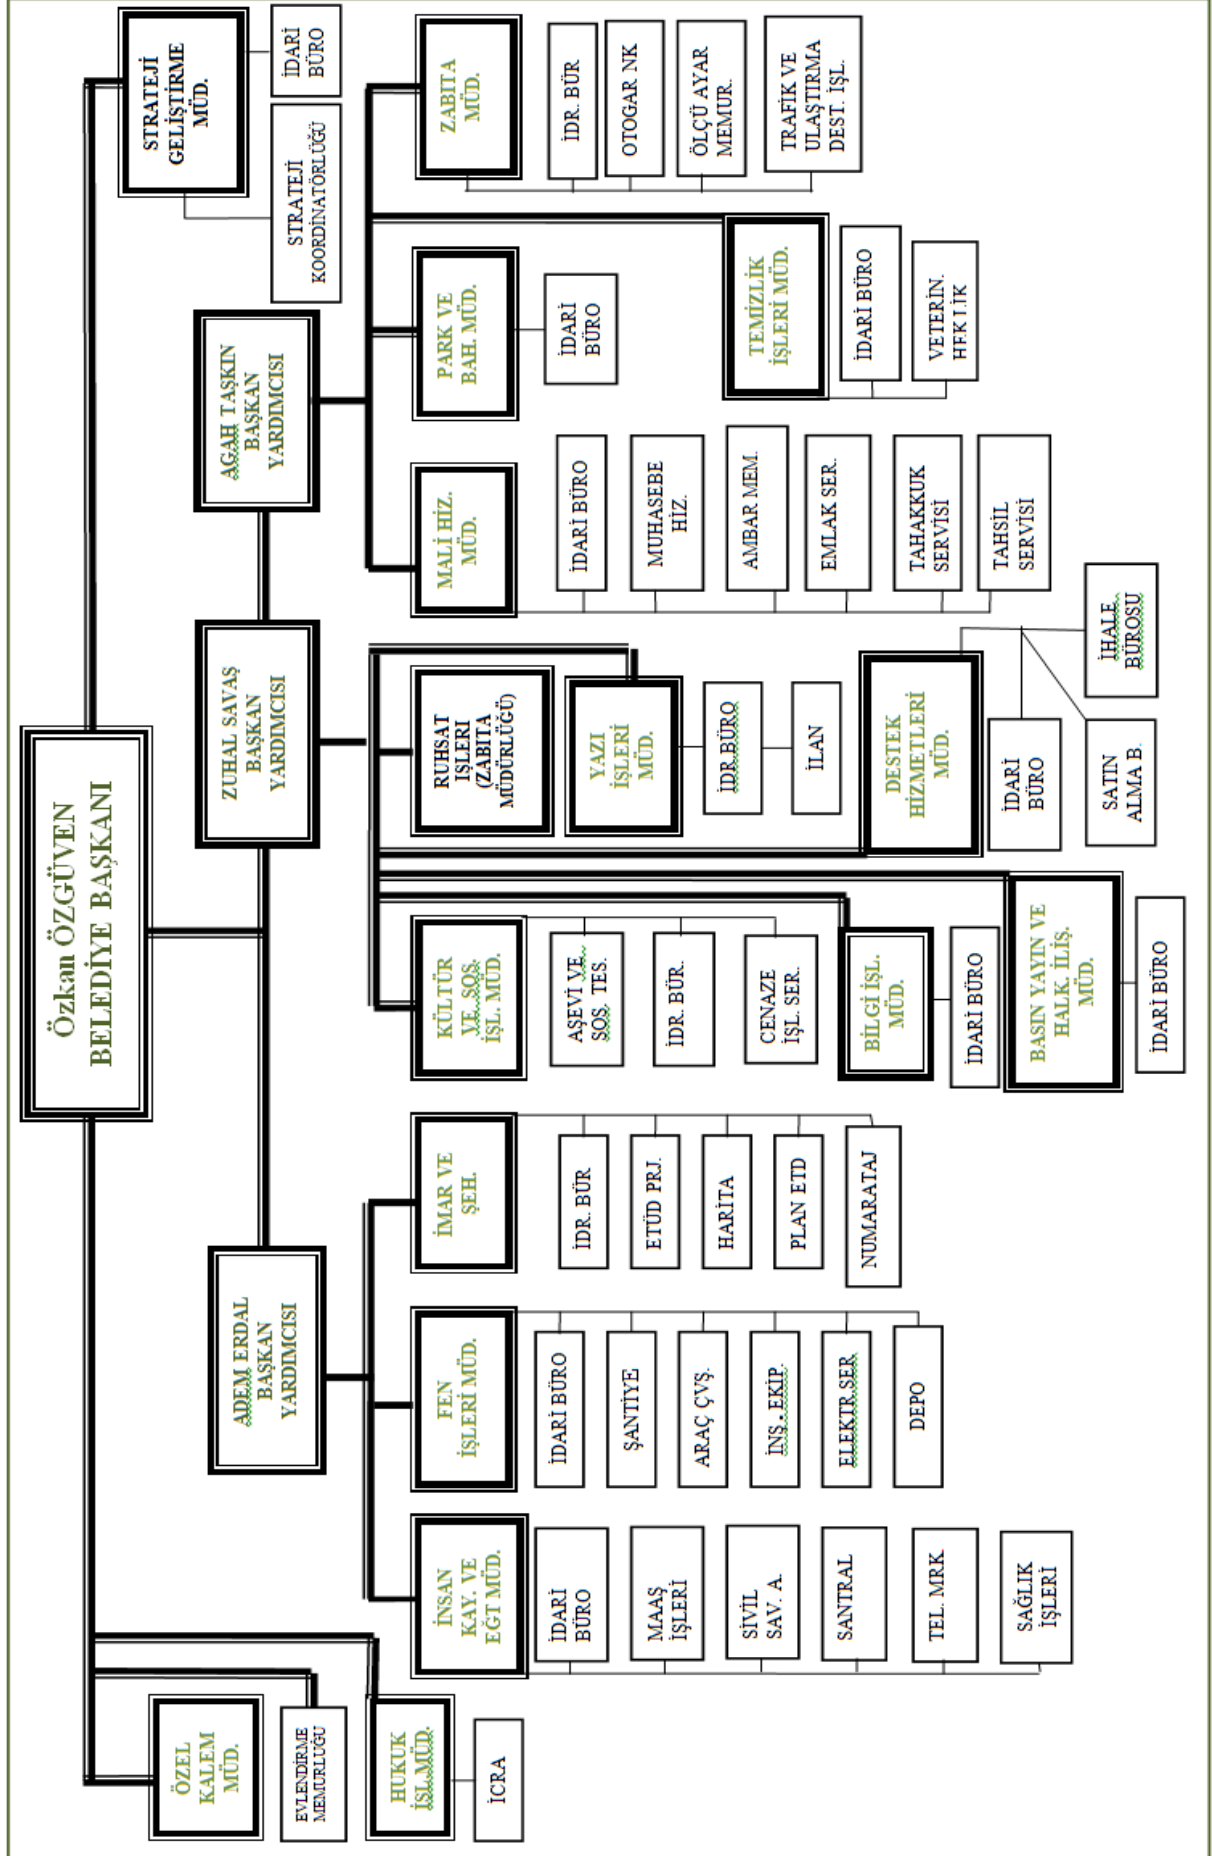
Özkan ÖZGÜVEN
BELEDİYE BAŞKANI

STRATEJİ GELİŞTİRME MÜD.
İDARİ BÜRO
STRATEJİ KOORDİNATÖRLÜĞÜ

AGAH TAŞKIN BAŞKAN YARDIMCISI

ZABITA MÜD.
İDR. BÜR
OTOGAR NK
ÖLÇÜ AYAR MEMUR.
TRAFİK VE ULAŞTIRMA DEST. İŞL.

TEMİZLİK İŞLERİ MÜD.
İDARİ BÜRO
VETERİN. HEK LİK

PARK VE BAH. MÜD.
İDARİ BÜRO

MALİ HİZ. MÜD.
İDARİ BÜRO
MUHASEBE HİZ.
AMBAR MEM.
EMLAK SER.
TAHAKKUK SERVİSİ
TAHSİL SERVİSİ

ZUHAL SAVAŞ BAŞKAN YARDIMCISI

RUHSAT İŞLERİ (ZABITA MÜDÜRLÜĞÜ)

YAZI İŞLERİ MÜD.
İDR.BÜRO
İLAN

DESTEK HİZMETLERİ MÜD.
İDARİ BÜRO
SATIN ALMA B.
İHALE BÜROSU

KÜLTÜR VE SOS. İŞL. MÜD.
AŞEVİ VE SOS. TES.
İDR. BÜR.
CENAZE İŞL. SER.

BİLGİ İŞL. MÜD.
İDARİ BÜRO

BASIN YAYIN VE HALK. İLİŞ. MÜD.
İDARİ BÜRO

ADEM ERDAL BAŞKAN YARDIMCISI

İMAR VE ŞEH.
İDR. BÜR
ETÜD PRJ.
HARİTA
PLAN ETD
NUMARATAJ

FEN İŞLERİ MÜD.
İDARİ BÜRO
ŞANTİYE
ARAÇ ÇVŞ.
İNŞ. EKİP.
ELEKTR.SER
DEPO

İNSAN KAY. VE EĞT MÜD.
İDARİ BÜRO
MAAŞ İŞLERİ
SİVİL SAV. A.
SANTRAL
TEL. MRK
SAĞLIK İŞLERİ

ÖZEL KALEM MÜD.
EVLENDİRME MEMURLUĞU
HUKUK İŞL.MÜD.
İCRA